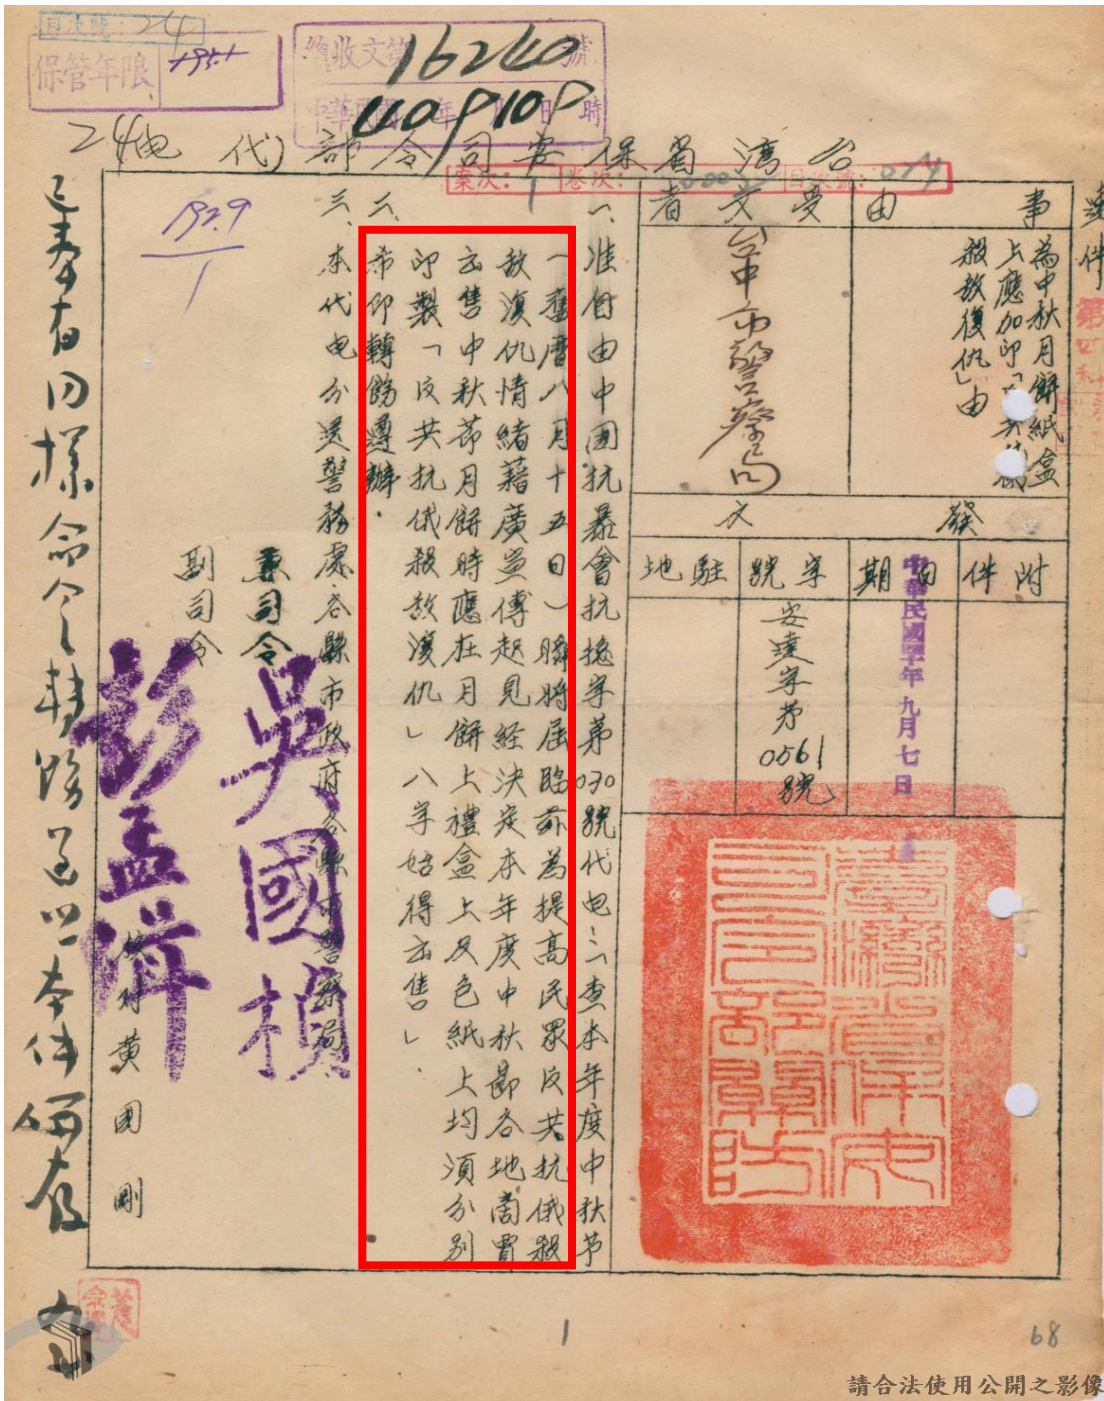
目次號：240
保管年限 1951
收文 162160
中華民國 年 月 日 時
400910
臺灣省保安司令部（代電）
案次：1 卷次： 目次號：074

事由：為中秋月餅紙盒上應加印「反共抗俄殺敵復仇」由
受文者：臺中市警察局

一、准自由中國抗暴會抗總字第030號代電：「查本年度中秋節（國曆九月十五日）瞬將屆臨前為提高民眾反共抗俄殺敵復仇情緒藉廣宣傳起見經決定本年度中秋節各地商賈出售中秋節月餅時應在月餅上禮盒上及色紙上均須分別印製『反共抗俄殺敵復仇』八字始得出售」。
二、希印轉飭遵辦。
三、本代電分送警務處、各縣市政府、各縣市警察局。

司令 吳國楨
副司令 彭孟緝
黃國剛

發文
日期 中華民國四十年九月七日
字號 安達字第0561號

臺灣省保安司令部關防

遵即轉令各分局遵照

1
68
請合法使用公開之影像